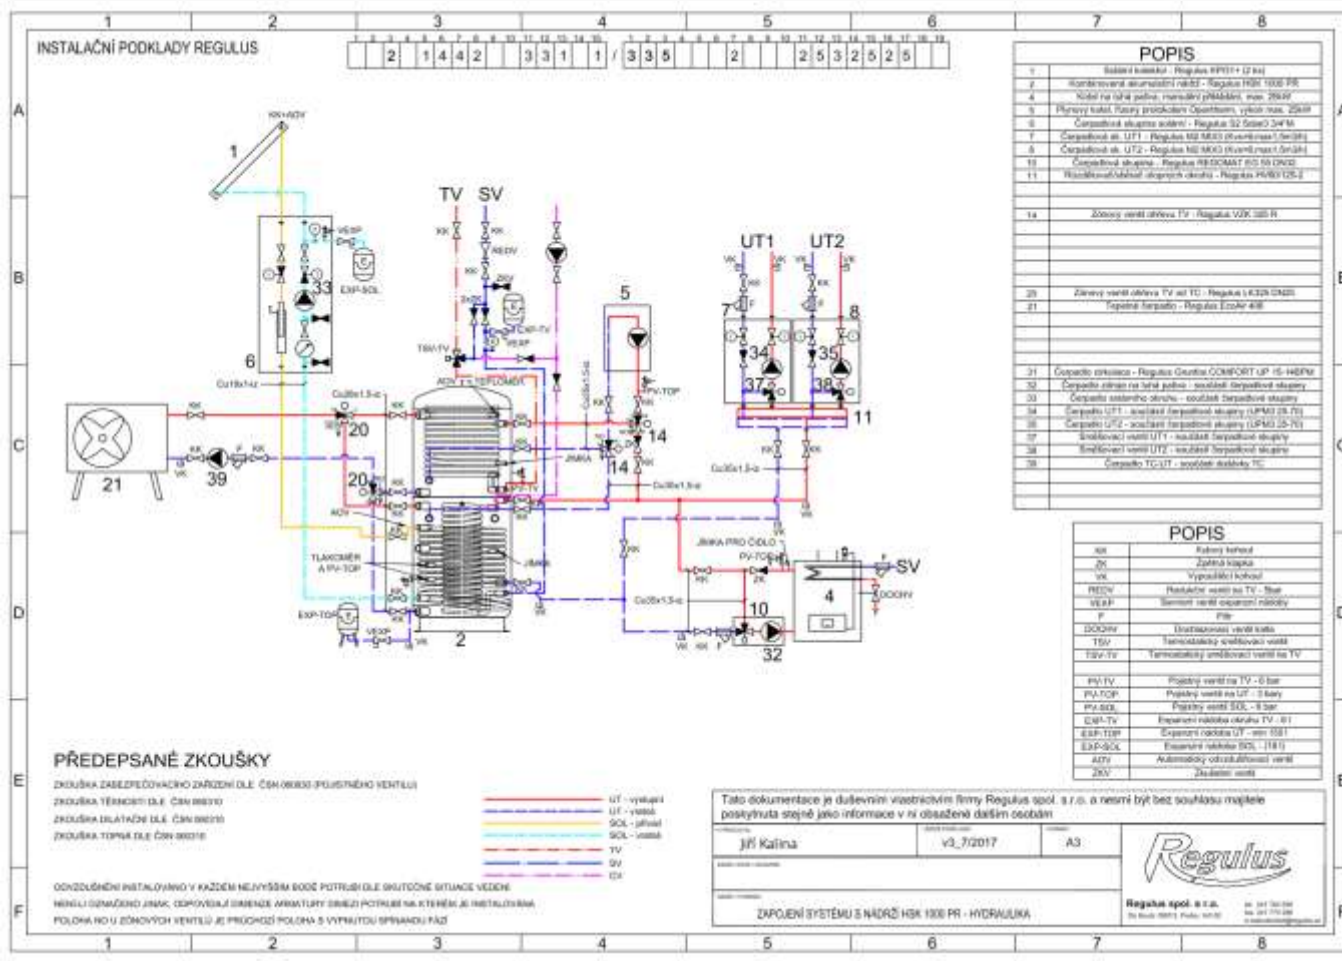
1 2 3 4 5 6 7 8

INSTALAČNÍ PODKLADY REGULUS

2 1 4 4 2 3 3 1 1 / 3 3 5 2 2 5 3 2 5 2 5

A B C D E F

POPIS

| | |
|---|---|
| 1 | Solární kolektor - Regulus KPG1+ (2 ks) |
| 2 | Kombinovaná akumulační nádrž - Regulus HSK 1000 PR |
| 4 | Kotel na tuhá paliva, manuální přikládání, max. 25kW |
| 5 | Plynový kotel, fixony protokolem OpenTherm, výkon max. 20kW |
| 6 | Čerpadlová skupina solární - Regulus S2 Solar0 34FM |
| 7 | Čerpadlová sk. UT1 - Regulus M2 MIXO |
| 8 | Čerpadlová sk. UT2 - Regulus M2 MIXO |
| 10 | Čerpadlová skupina - Regulus REGOMAT E3 |
| 11 | Rozdělovač/sběrač otopných okruhů - Regulus |
| 14 | Zónový ventil ohřevu TV - Regulus |
| 20 | Zónový ventil ohřevu TV a/d TČ - Regulus |
| 21 | Tepelné čerpadlo - Regulus EcoAir 406 |
| 31 | Čerpadlo cirkulace - Regulus Grundfos COMFORT UP 15-14BPM |
| 32 | Čerpadlo zdroje na tuhá paliva - součást čerpadlové skupiny |
| 33 | Čerpadlo solárního okruhu - součást čerpadlové skupiny |
| 34 | Čerpadlo UT1 - součást čerpadlové skupiny |
| 35 | Čerpadlo UT2 - součást čerpadlové skupiny |
| 37 | Směšovací ventil UT1 - součást čerpadlové skupiny |
| 38 | Směšovací ventil UT2 - součást čerpadlové skupiny |
| 39 | Čerpadlo TČ-UT - součást dodávky TČ |

KK+ADV
1
VEXP
EXP-SOL
33
6
Cu18x1-c
TV SV
KK
REDV
ZKV
EXP-TV
VEXP
TSV-TV
ADV s TEPLOMĚR
5
PV-TOP
14
14
JÍMKA
Cu35x1,5-c
UT1 UT2
7 8
34 35
37 38
11
Cu35x1,5-c
21
39
20
20
ADV
TLAKOMĚR A PV-TOP
JÍMKA
EXP-TOP
VEXP
2
JÍMKA PRO ČIDLO
PV-TOP
ZK
4
SV
DOCHV
10
32
Cu28x1,5-c
VK KK F

POPIS

| | |
|---|---|
| KK | Kulový kohout |
| ZK | Zpětná klapka |
| VK | Vypouštěcí kohout |
| REDV | Redukční ventil na TV - 5bar |
| VEXP | Servisní ventil expanzní nádoby |
| F | Filtr |
| DOCHV | Dochlazovací ventil kotle |
| TSV | Termostatický směšovací ventil |
| TSV-TV | Termostatický směšovací ventil na TV |
| PV-TV | Pojistný ventil na TV - 6 bar |
| PV-TOP | Pojistný ventil na UT - 3 bary |
| PV-SOL | Pojistný ventil SOL - 6 bar |
| EXP-TV | Expanzní nádoba okruhu TV |
| EXP-TOP | Expanzní nádoba UT |
| EXP-SOL | Expanzní nádoba SOL |
| ADV | Automatický odvzdušňovací ventil |
| ZKV | Zkušební ventil |

PŘEDEPSANÉ ZKOUŠKY
ZKOUŠKA ZABEZPEČOVACÍHO ZAŘÍZENÍ DLE ČSN 060830 (POJISTNÉHO VENTILU)
ZKOUŠKA TĚSNOSTI DLE ČSN 060310
ZKOUŠKA DILATAČNÍ DLE ČSN 060310
ZKOUŠKA TOPNÁ DLE ČSN 060310

UT - výstupní
UT - vratná
SOL - přívod
SOL - vratná
TV
SV
CV

ODVZDUŠNĚNÍ INSTALOVÁNO V KAŽDÉM NEJVYŠŠÍM BODĚ POTRUBÍ DLE SKUTEČNÉ SITUACE VEDENÍ
NENÍ-LI OZNAČENO JINAK, ODPOVÍDAJÍ DIMENZE ARMATURY DIMENZI POTRUBÍ NA KTERÉM JE INSTALOVÁNA
POLOHA NO U ZÓNOVÝCH VENTILŮ JE PRŮCHOZÍ POLOHA S VYPNUTOU SPÍNANOU FÁZÍ

Tato dokumentace je duševním vlastnictvím firmy Regulus spol. s r.o. a nesmí být bez souhlasu majitele poskytnuta stejně jako informace v ní obsažené dalším osobám

Jiří Kalina
v3_7/2017
A3
ZAPOJENÍ SYSTÉMU S NÁDRŽÍ HSK 1000 PR - HYDRAULIKA
Regulus
Regulus spol. s r.o.